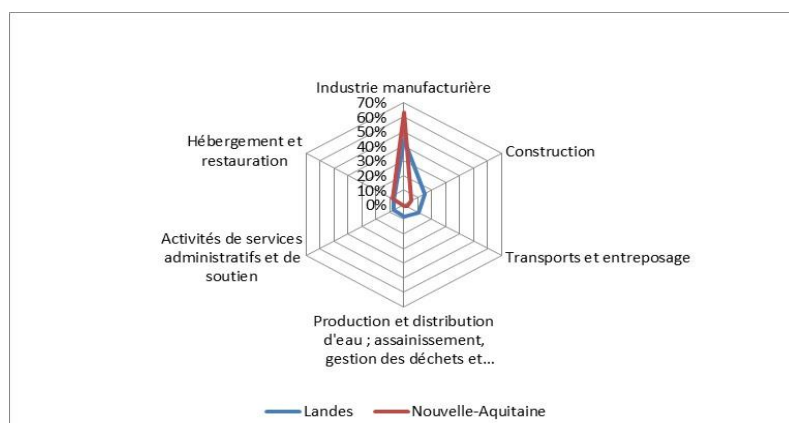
Industrie manufacturière

70%
60%
50%
40%
30%
20%
10%
0%

Hébergement et restauration

Construction

Activités de services administratifs et de soutien

Transports et entreposage

Production et distribution d'eau ; assainissement, gestion des déchets et...

Landes

Nouvelle-Aquitaine